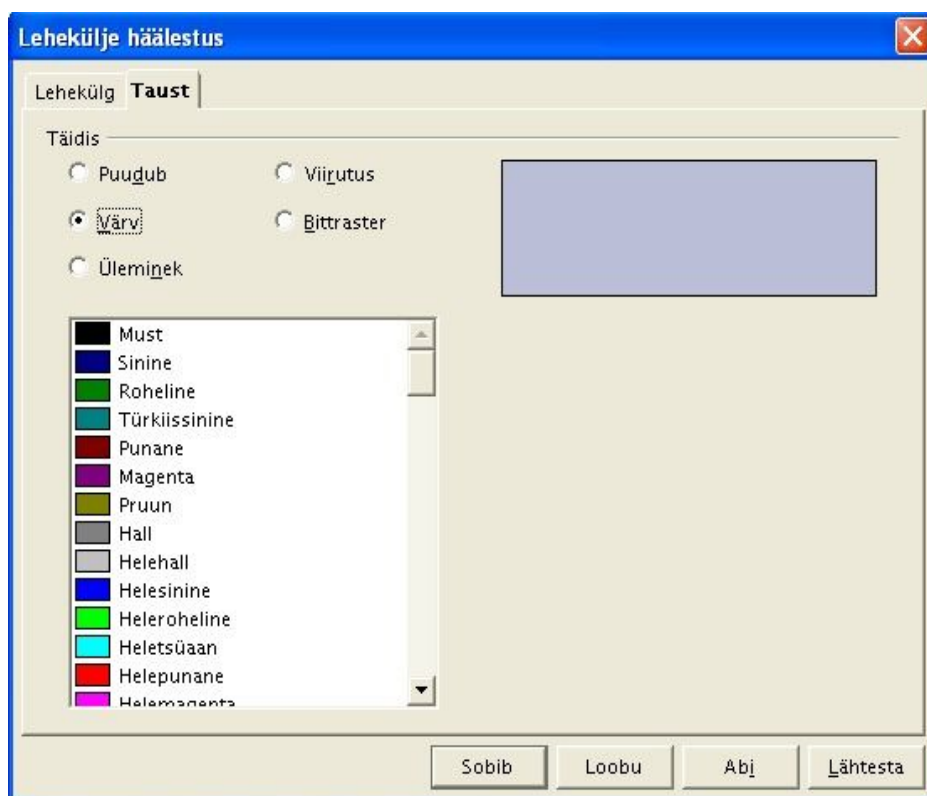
Lehekülje häälestus

Lehekülg Taust

Täidis

Puudub

Viirutus

Värv

Bittraster

Üleminek

Must
Sinine
Roheline
Türkiissinine
Punane
Magenta
Pruun
Hall
Helehall
Helesinine
Heleroheline
Heletsüaan
Helepunane
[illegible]

Sobib Loobu Abi Lähtesta